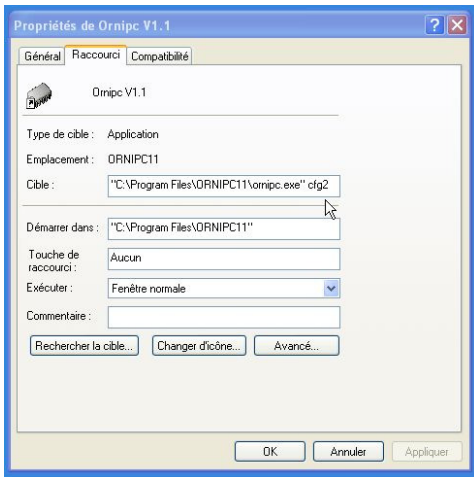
Propriétés de Ornipc V1.1

Général Raccourci Compatibilité

Ornipc V1.1

Type de cible : Application

Emplacement : ORNIPC11

Cible : "C:\Program Files\ORNIPC11\ornipc.exe" cfg2

Démarrer dans : "C:\Program Files\ORNIPC11"

Touche de raccourci : Aucun

Exécuter : Fenêtre normale

Commentaire :

Rechercher la cible... Changer d'icône... Avancé...

OK Annuler Appliquer